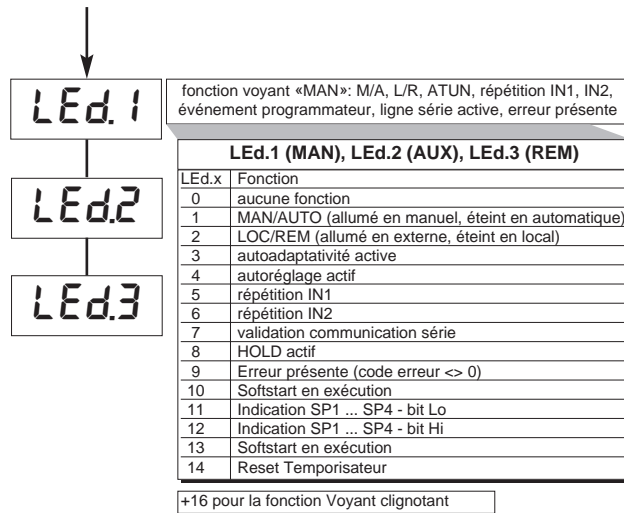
LEd.1

LEd2

LEd3

fonction voyant «MAN»: M/A, L/R, ATUN, répétition IN1, IN2, événement programmateur, ligne série active, erreur présente

LEd.1 (MAN), LEd.2 (AUX), LEd.3 (REM)

| LEd.x | Fonction |
|---|---|
| 0 | aucune fonction |
| 1 | MAN/AUTO (allumé en manuel, éteint en automatique) |
| 2 | LOC/REM (allumé en externe, éteint en local) |
| 3 | autoadaptativité active |
| 4 | autoréglage actif |
| 5 | répétition IN1 |
| 6 | répétition IN2 |
| 7 | validation communication série |
| 8 | HOLD actif |
| 9 | Erreur présente (code erreur <> 0) |
| 10 | Softstart en exécution |
| 11 | Indication SP1 ... SP4 - bit Lo |
| 12 | Indication SP1 ... SP4 - bit Hi |
| 13 | Softstart en exécution |
| 14 | Reset Temporisateur |

+16 pour la fonction Voyant clignotant